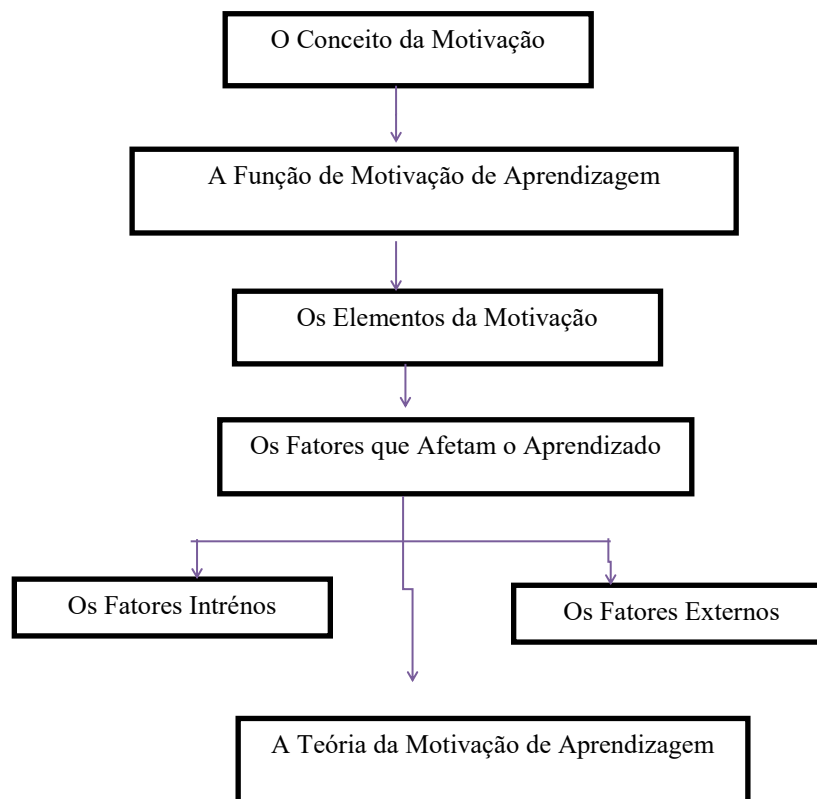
O Conceito da Motivação

A Função de Motivação de Aprendizagem

Os Elementos da Motivação

Os Fatores que Afetam o Aprendizado

Os Fatores Intrénos

Os Fatores Externos

A Teória da Motivação de Aprendizagem